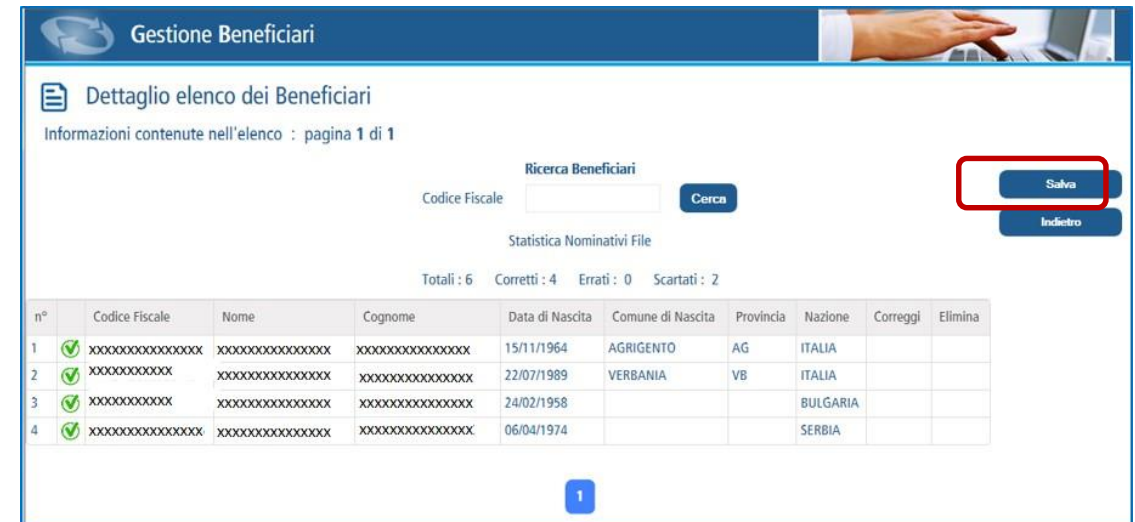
Gestione Beneficiari

Dettaglio elenco dei Beneficiari

Informazioni contenute nell'elenco : pagina 1 di 1

Ricerca Beneficiari

Codice Fiscale Cerca

Salva

Indietro

Statistica Nominativi File

Totali : 6 Corretti : 4 Errati : 0 Scartati : 2

| n° | | Codice Fiscale | Nome | Cognome | Data di Nascita | Comune di Nascita | Provincia | Nazione | Correggi | Elimina |
|---|---|---|---|---|---|---|---|---|---|---|
| 1 | | xxxxxxxxxxxxxxxx | xxxxxxxxxxxxxxxx | xxxxxxxxxxxxxxxx | 15/11/1964 | AGRIGENTO | AG | ITALIA | | |
| 2 | | xxxxxxxxxxx | xxxxxxxxxxxxxxxx | xxxxxxxxxxxxxxxx | 22/07/1989 | VERBANIA | VB | ITALIA | | |
| 3 | | xxxxxxxxxxx | xxxxxxxxxxxxxxxx | xxxxxxxxxxxxxxxx | 24/02/1958 | | | BULGARIA | | |
| 4 | | xxxxxxxxxxxxxxxx | xxxxxxxxxxxxxxxx | xxxxxxxxxxxxxxxx | 06/04/1974 | | | SERBIA | | |

1